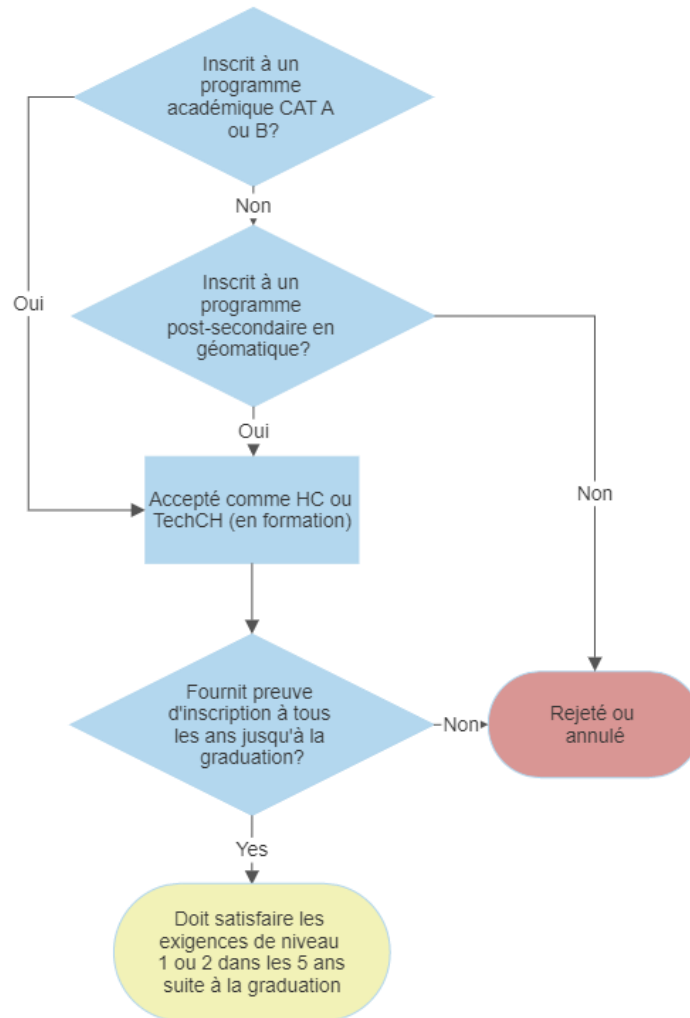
Inscrit à un programme académique CAT A ou B?

Oui

Non

Inscrit à un programme post-secondaire en géomatique?

Oui

Non

Accepté comme HC ou TechCH (en formation)

Fournit preuve d'inscription à tous les ans jusqu'à la graduation?

Non

Rejeté ou annulé

Yes

Doit satisfaire les exigences de niveau 1 ou 2 dans les 5 ans suite à la graduation